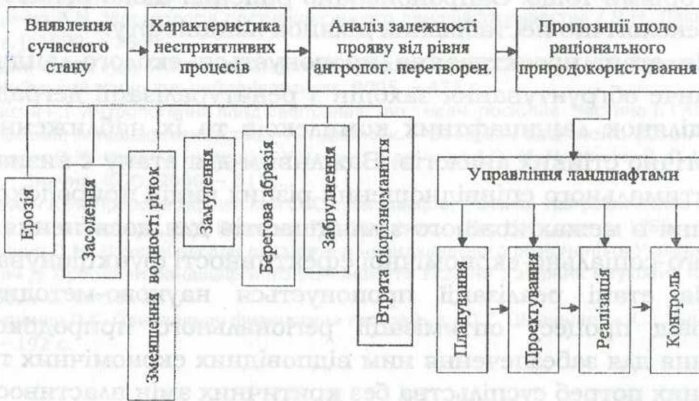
Виявлення сучасного стану

Характеристика несприятливих процесів

Аналіз залежності прояву від рівня антропог. перетворен.

Пропозиції щодо раціонального природокористування

Ерозія

Засолення

Зменшення водності річок

Замулення

Берегова абразія

Забруднення

Втрата біорізноманіття

Управління ландшафтами

Планування

Проектування

Реалізація

Контроль